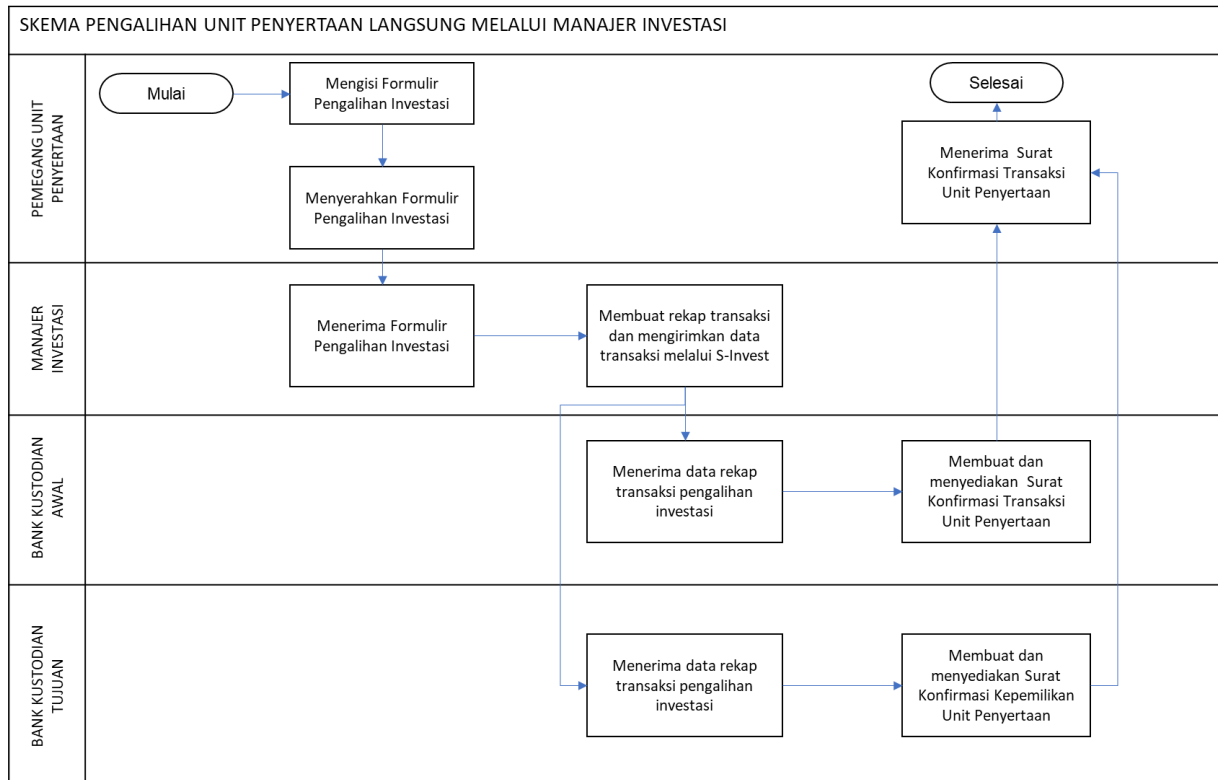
SKEMA PENGALIHAN UNIT PENYERTAAN LANGSUNG MELALUI MANAJER INVESTASI

PEMEGANG UNIT PENYERTAAN

Mulai

Mengisi Formulir Pengalihan Investasi

Menyerahkan Formulir Pengalihan Investasi

Selesai

Menerima Surat Konfirmasi Transaksi Unit Penyertaan

MANAJER INVESTASI

Menerima Formulir Pengalihan Investasi

Membuat rekap transaksi dan mengirimkan data transaksi melalui S-Invest

BANK KUSTODIAN AWAL

Menerima data rekap transaksi pengalihan investasi

Membuat dan menyediakan Surat Konfirmasi Transaksi Unit Penyertaan

BANK KUSTODIAN TUJUAN

Menerima data rekap transaksi pengalihan investasi

Membuat dan menyediakan Surat Konfirmasi Kepemilikan Unit Penyertaan